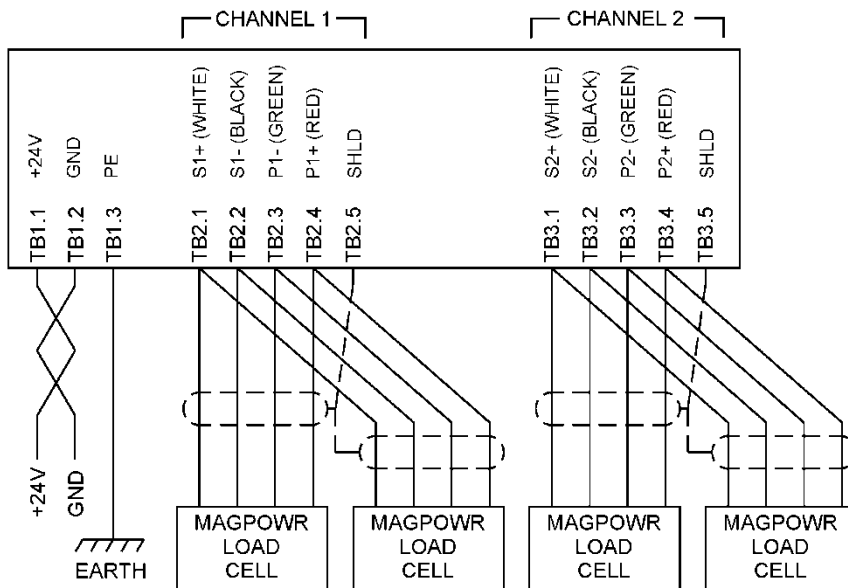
CHANNEL 1

CHANNEL 2

+24V
GND
PE

TB1.1
TB1.2
TB1.3

S1+ (WHITE)
S1- (BLACK)
P1- (GREEN)
P1+ (RED)
SHLD

TB2.1
TB2.2
TB2.3
TB2.4
TB2.5

S2+ (WHITE)
S2- (BLACK)
P2- (GREEN)
P2+ (RED)
SHLD

TB3.1
TB3.2
TB3.3
TB3.4
TB3.5

+24V
GND

EARTH

MAGPOWR LOAD CELL

MAGPOWR LOAD CELL

MAGPOWR LOAD CELL

MAGPOWR LOAD CELL